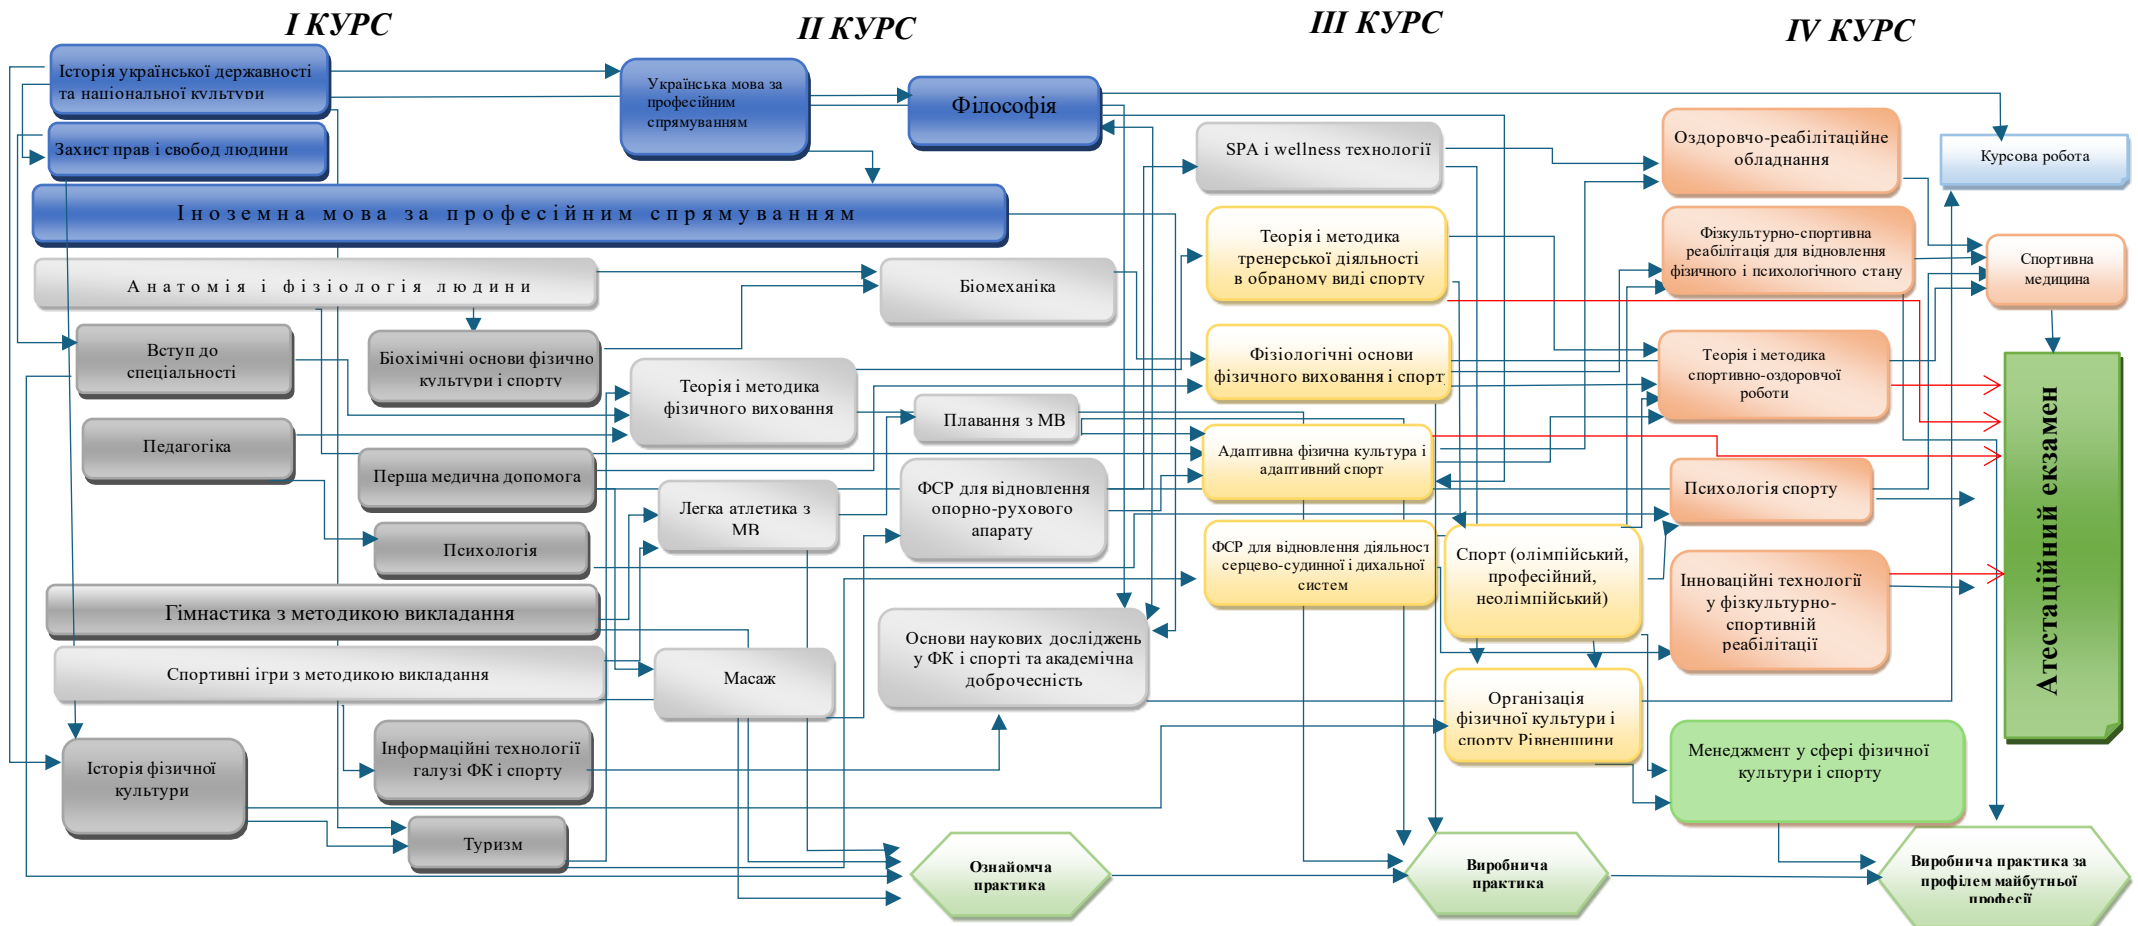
I КУРС

II КУРС

III КУРС

IV КУРС

Історія української державності та національної культури

Українська мова за професійним спрямуванням

Філософія

Захист прав і свобод людини

Іноземна мова за професійним спрямуванням

Анатомія і фізіологія людини

Біомеханіка

Вступ до спеціальності

Біохімічні основи фізичної культури і спорту

Теорія і методика фізичного виховання

Педагогіка

Плавання з МВ

Перша медична допомога

Легка атлетика з МВ

ФСР для відновлення опорно-рухового апарату

Психологія

Гімнастика з методикою викладання

Основи наукових досліджень у ФК і спорті та академічна доброчесність

Спортивні ігри з методикою викладання

Масаж

Інформаційні технології галузі ФК і спорту

Історія фізичної культури

Туризм

Ознайомча практика

SPA і wellness технології

Теорія і методика тренерської діяльності в обраному виді спорту

Фізіологічні основи фізичного виховання і спорт

Адаптивна фізична культура і адаптивний спорт

ФСР для відновлення діяльності серцево-судинної і дихальної систем

Спорт (олімпійський, професійний, неолімпійський)

Організація фізичної культури і спорту Рівненщини

Виробнича практика

Оздоровчо-реабілітаційне обладнання

Курсова робота

Фізкультурно-спортивна реабілітація для відновлення фізичного і психологічного стану

Спортивна медицина

Теорія і методика спортивно-оздоровчої роботи

Психологія спорту

Інноваційні технології у фізкультурно-спортивній реабілітації

Менеджмент у сфері фізичної культури і спорту

Виробнича практика за профілем майбутньої професії

Атестаційний екзамен